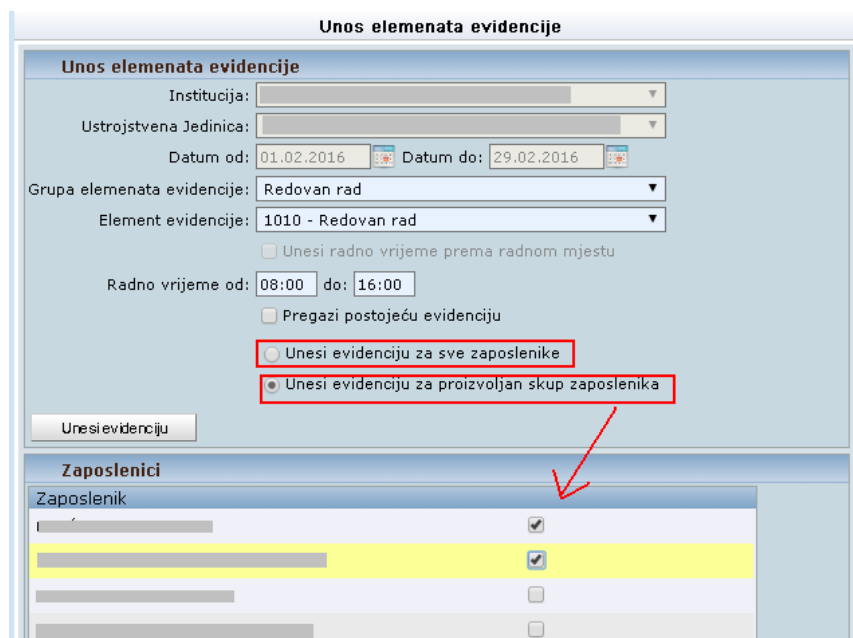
Unos elemenata evidencije

Unos elemenata evidencije

Institucija: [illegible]

Ustrojstvena Jedinica: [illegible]

Datum od: 01.02.2016 Datum do: 29.02.2016

Grupa elemenata evidencije: Redovan rad

Element evidencije: 1010 - Redovan rad

Unesi radno vrijeme prema radnom mjestu

Radno vrijeme od: 08:00 do: 16:00

Pregazi postojeću evidenciju

Unesi evidenciju za sve zaposlenike

Unesi evidenciju za proizvoljan skup zaposlenika

Unesi evidenciju

Zaposlenici

Zaposlenik